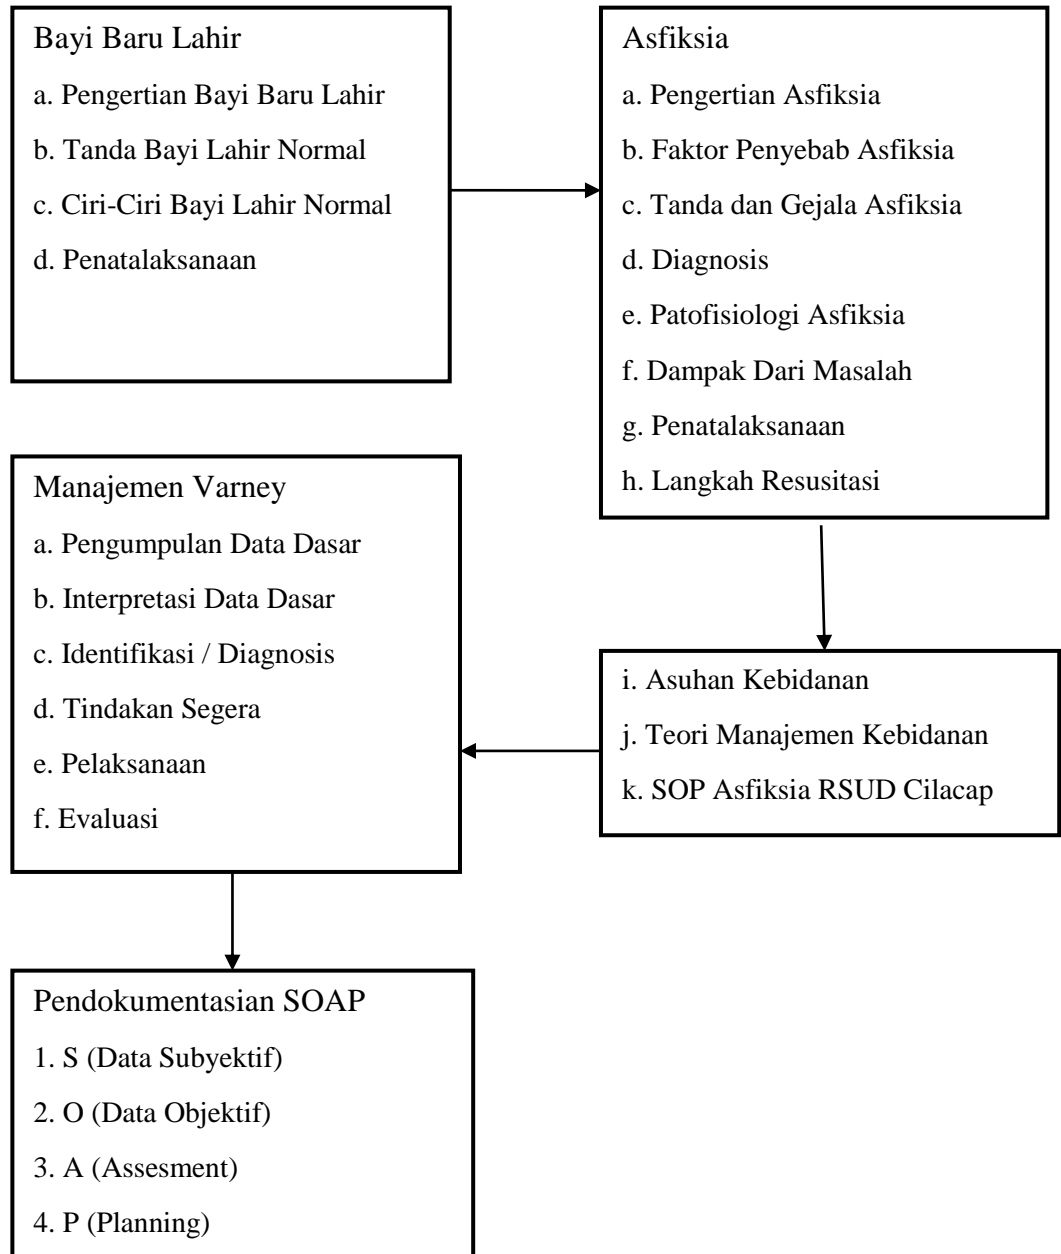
Bayi Baru Lahir
a. Pengertian Bayi Baru Lahir
b. Tanda Bayi Lahir Normal
c. Ciri-Ciri Bayi Lahir Normal
d. Penatalaksanaan

Asfiksia
a. Pengertian Asfiksia
b. Faktor Penyebab Asfiksia
c. Tanda dan Gejala Asfiksia
d. Diagnosis
e. Patofisiologi Asfiksia
f. Dampak Dari Masalah
g. Penatalaksanaan
h. Langkah Resusitasi

i. Asuhan Kebidanan
j. Teori Manajemen Kebidanan
k. SOP Asfiksia RSUD Cilacap

Manajemen Varney
a. Pengumpulan Data Dasar
b. Interpretasi Data Dasar
c. Identifikasi / Diagnosis
d. Tindakan Segera
e. Pelaksanaan
f. Evaluasi

Pendokumentasian SOAP
1. S (Data Subyektif)
2. O (Data Objektif)
3. A (Assesment)
4. P (Planning)